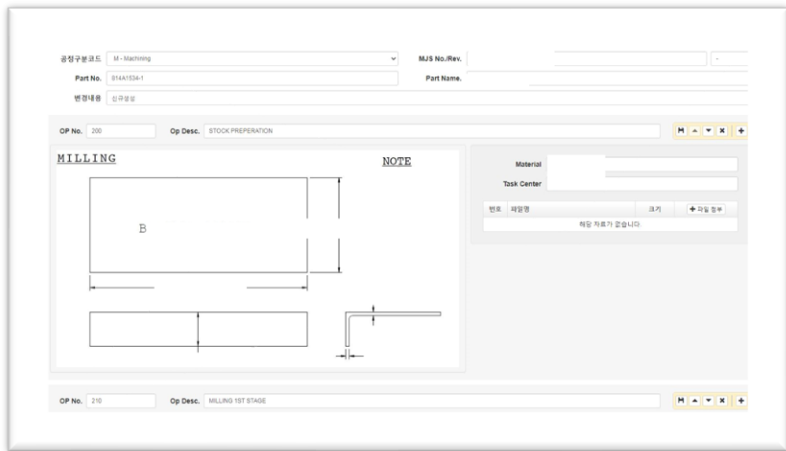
공정구분코드 M - Machining
MJS No./Rev. -
Part No. 814A1534-1
Part Name.
변경내용 신규생성

OP No. 200 Op Desc. STOCK PREPERATION

MILLING
NOTE
B

Material
Task Center

| 번호 | 파일명 | 크기 | + 파일 첨부 |
|---|---|---|---|
| 해당 자료가 없습니다. | | | |

OP No. 210 Op Desc. MILLING 1ST STAGE